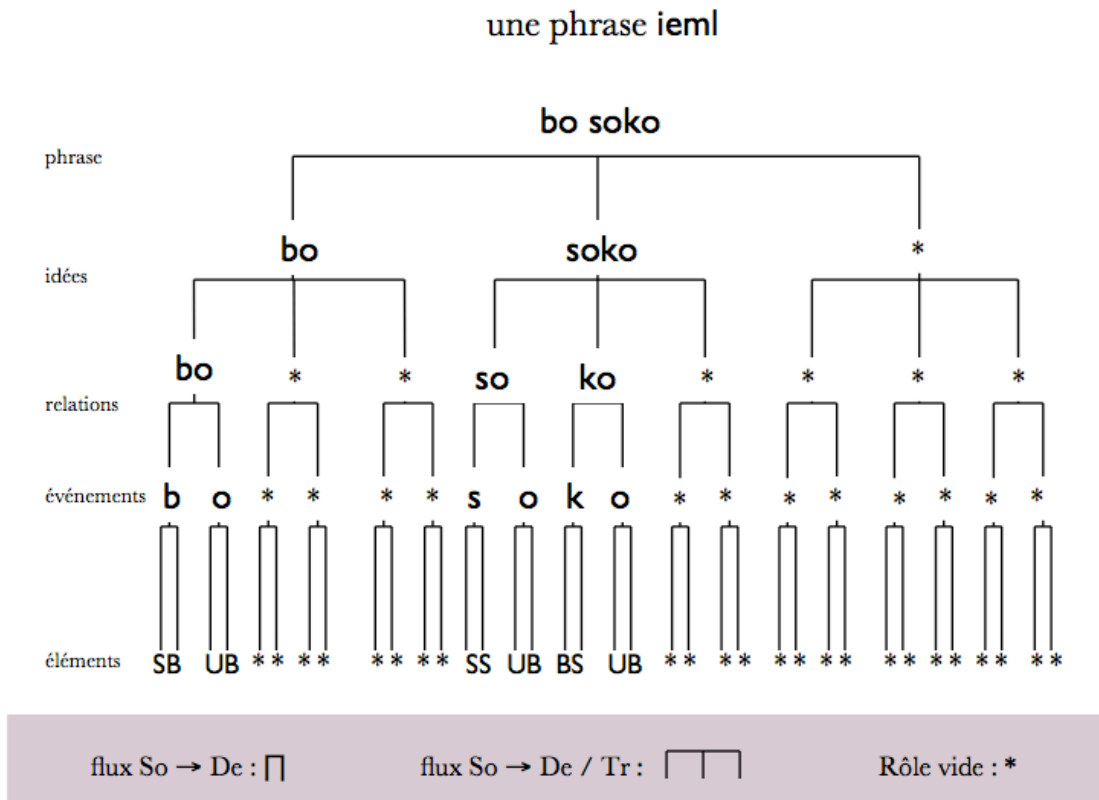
une phrase ieml

bo soko

phrase

bo soko *

idées

bo * * so ko * * * *

relations

événements b o * * * * s o k o * * * * * * * *

éléments SB UB * * * * * * * * SS UB BS UB * * * * * * * * * * * * * * * *

flux So → De : ∏ flux So → De / Tr : Rôle vide : *